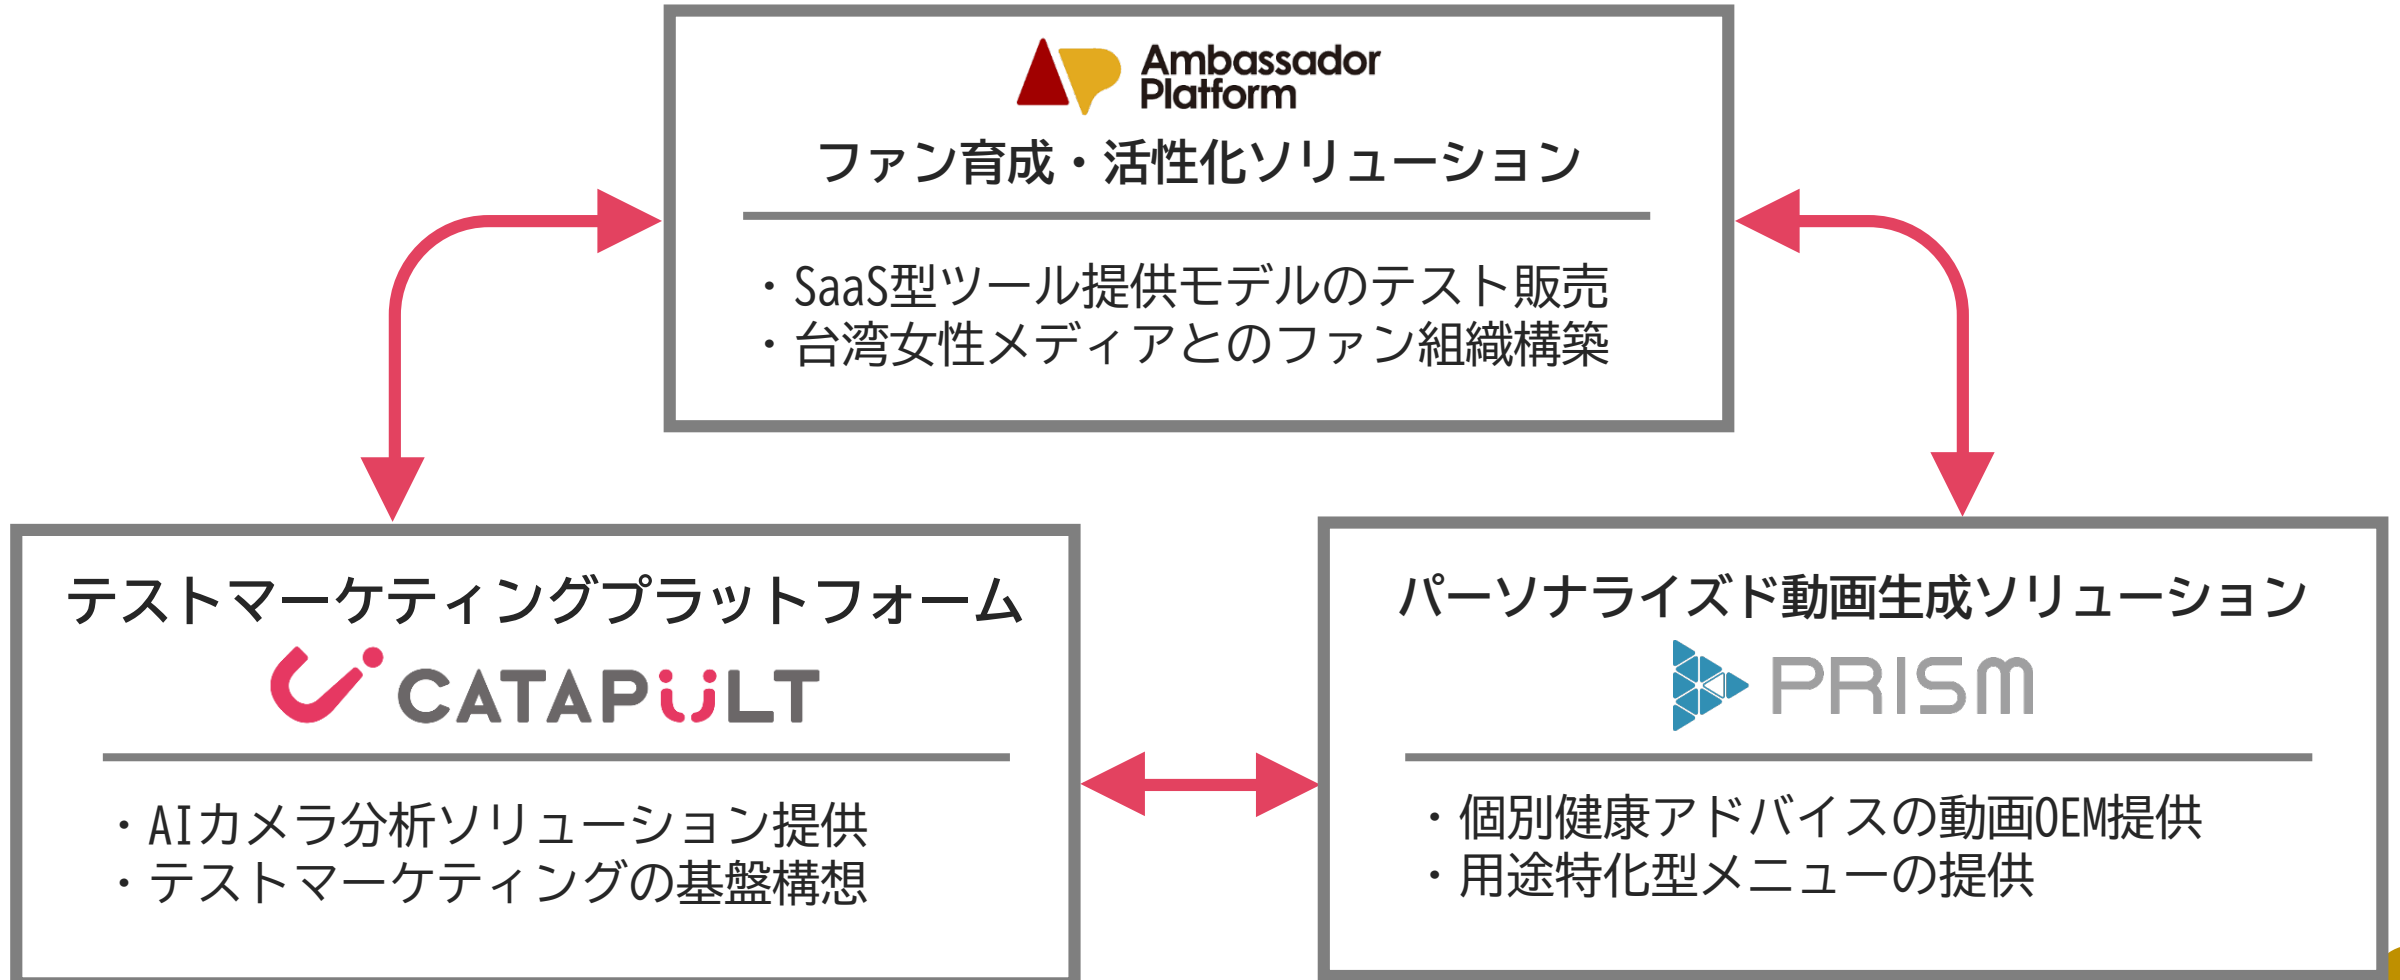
Ambassador Platform

ファン育成・活性化ソリューション

・SaaS型ツール提供モデルのテスト販売
・台湾女性メディアとのファン組織構築

テストマーケティングプラットフォーム

CATAPULT

・AIカメラ分析ソリューション提供
・テストマーケティングの基盤構想

パーソナライズド動画生成ソリューション

PRISM

・個別健康アドバイスの動画OEM提供
・用途特化型メニューの提供